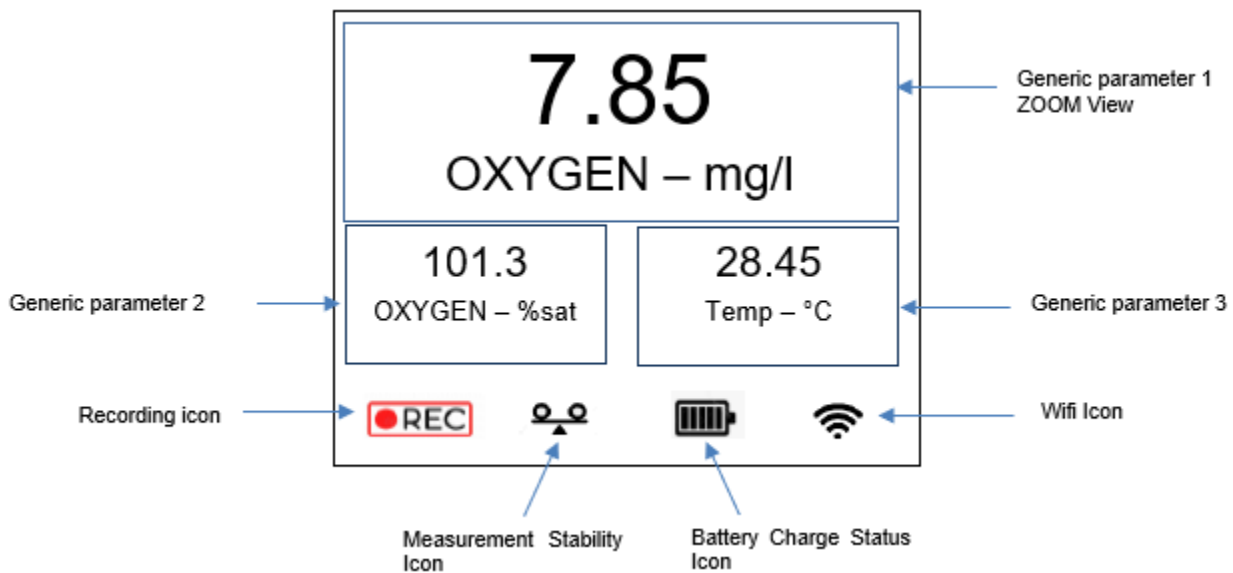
7.85
OXYGEN – mg/l

Generic parameter 1
ZOOM View

101.3
OXYGEN – %sat

28.45
Temp – °C

Generic parameter 2

Generic parameter 3

Recording icon

REC

Wifi Icon

Measurement Stability Icon

Battery Charge Status Icon